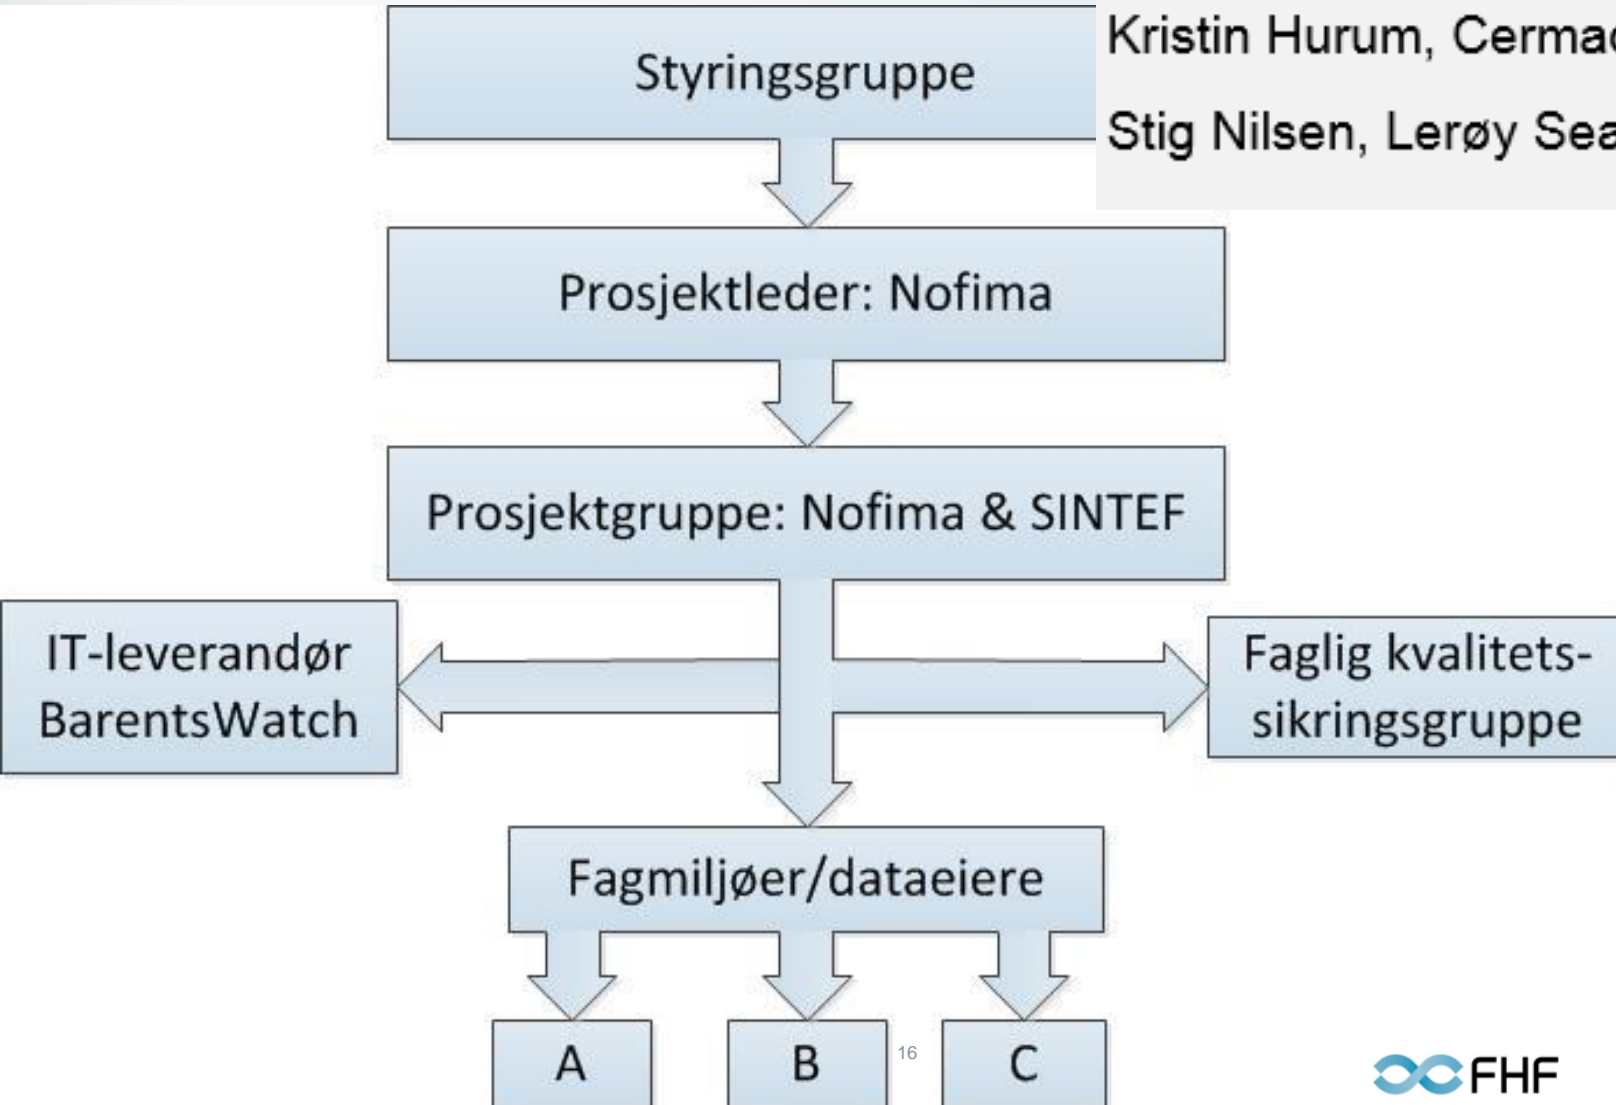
Styringsgruppe

Kristin Hurum, Cerma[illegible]

Stig Nilsen, Lerøy Sea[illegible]

Prosjektleder: Nofima

Prosjektgruppe: Nofima & SINTEF

IT-leverandør BarentsWatch

Faglig kvalitetssikringsgruppe

Fagmiljøer/dataeiere

A

B

16

C

FHF